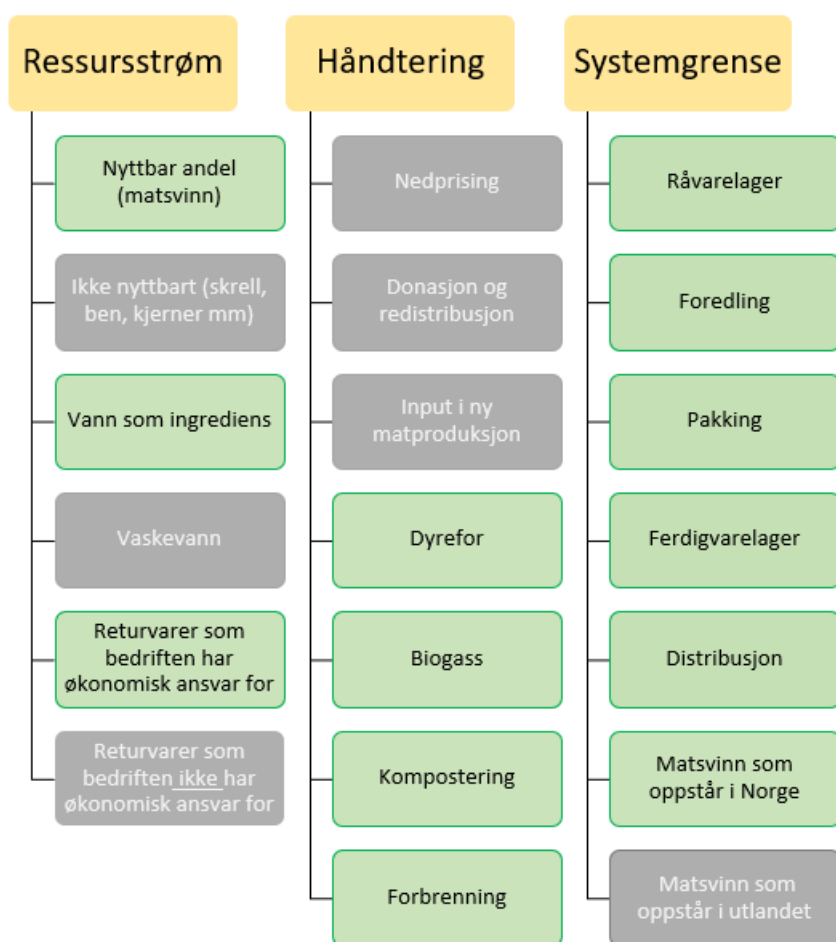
Ressursstrøm

Nyttbar andel (matsvinn)

Ikke nyttbart (skrell, ben, kjerner mm)

Vann som ingrediens

Vaskevann

Returvarer som bedriften har økonomisk ansvar for

Returvarer som bedriften ikke har økonomisk ansvar for

Håndtering

Nedprising

Donasjon og redistribusjon

Input i ny matproduksjon

Dyrefor

Biogass

Kompostering

Forbrenning

Systemgrense

Råvarelager

Foredling

Pakking

Ferdigvarelager

Distribusjon

Matsvinn som oppstår i Norge

Matsvinn som oppstår i utlandet